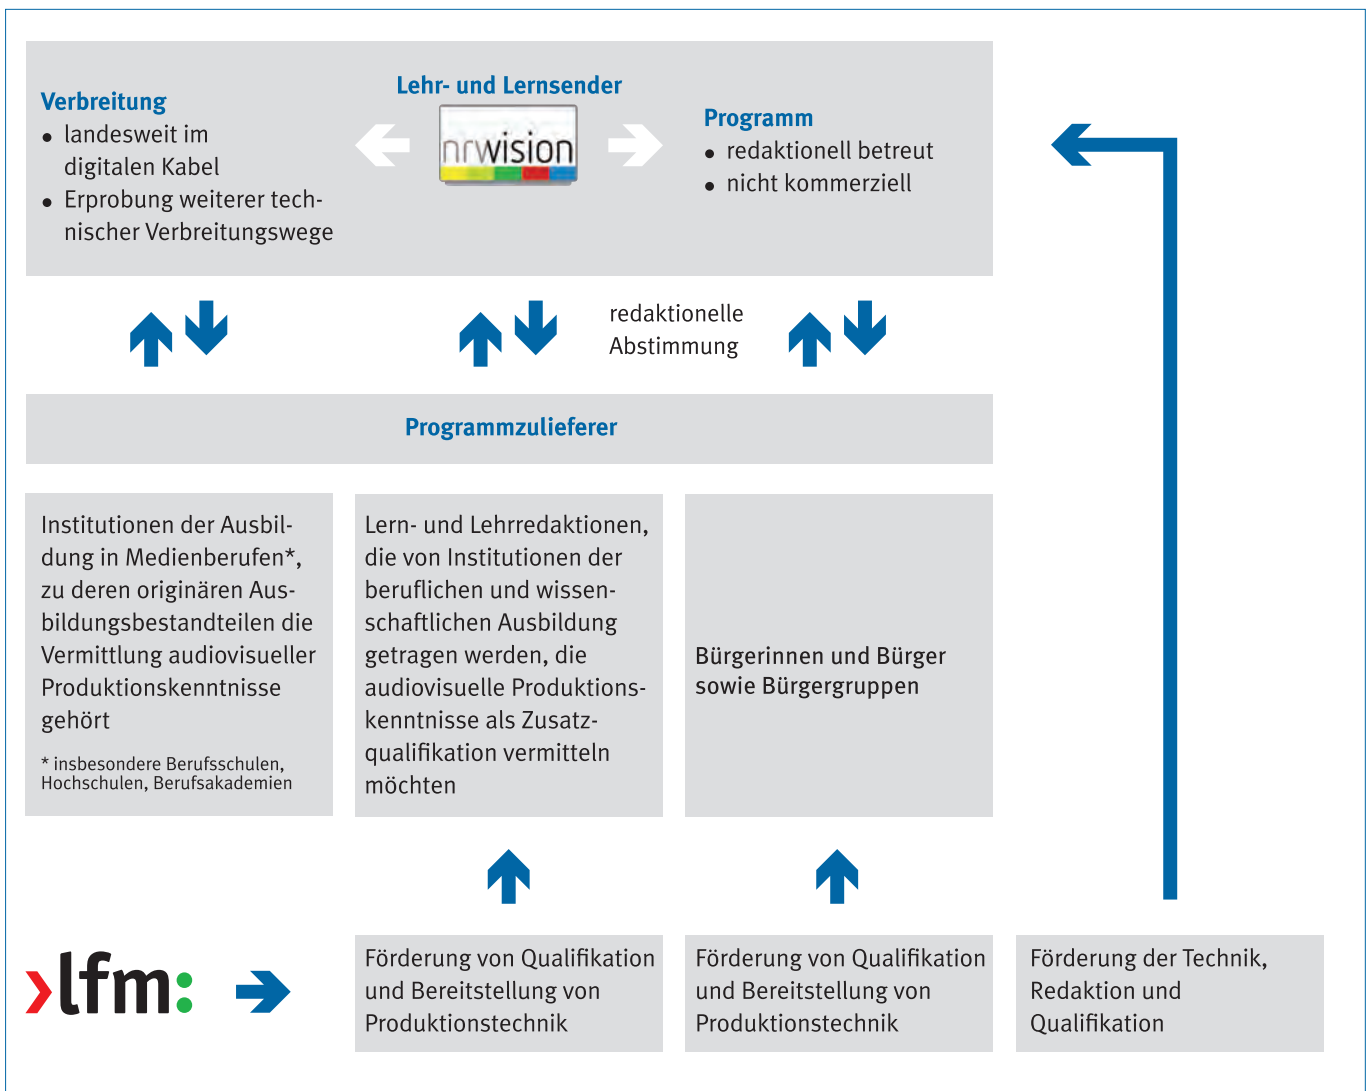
Lehr- und Lernsender

Verbreitung
- landesweit im digitalen Kabel
- Erprobung weiterer technischer Verbreitungswege

nrwision

Programm
- redaktionell betreut
- nicht kommerziell

redaktionelle Abstimmung

Programmzulieferer

Institutionen der Ausbildung in Medienberufen*, zu deren originären Ausbildungsbestandteilen die Vermittlung audiovisueller Produktionskenntnisse gehört

* insbesondere Berufsschulen, Hochschulen, Berufsakademien

Lern- und Lehrredaktionen, die von Institutionen der beruflichen und wissenschaftlichen Ausbildung getragen werden, die audiovisuelle Produktionskenntnisse als Zusatzqualifikation vermitteln möchten

Bürgerinnen und Bürger sowie Bürgergruppen

›lfm:

Förderung von Qualifikation und Bereitstellung von Produktionstechnik

Förderung von Qualifikation und Bereitstellung von Produktionstechnik

Förderung der Technik, Redaktion und Qualifikation